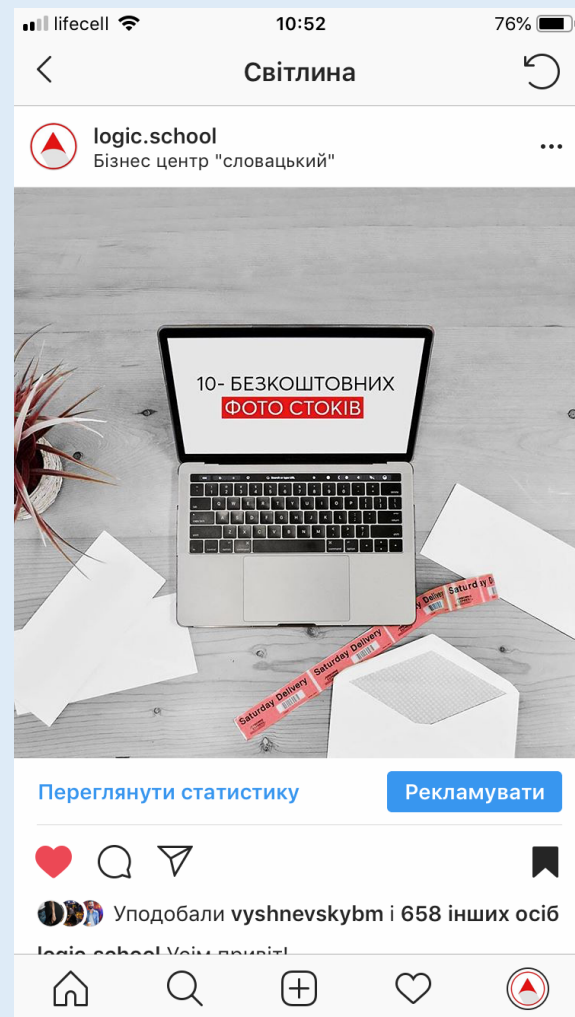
lifecell 10:52 76%

Світлина

logic.school
Бізнес центр "словацький"

10- БЕЗКОШТОВНИХ
ФОТО СТОКІВ

Saturday Delivery
Saturday Delivery
Saturday Delivery

Переглянути статистику
Рекламувати

Уподобали vyshnevskybm і 658 інших осіб

logic.school Усім привіт!